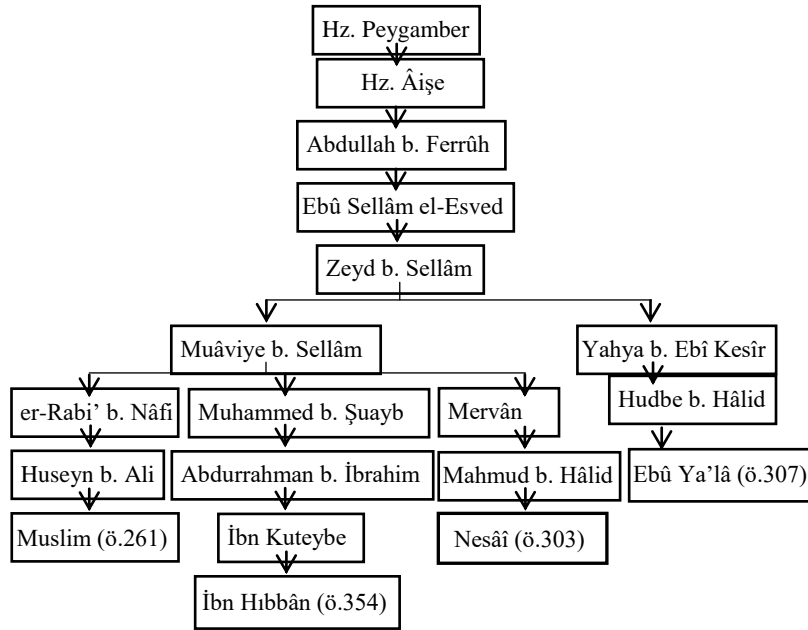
Hz. Peygamber
Hz. Âişe
Abdullah b. Ferrûh
Ebû Sellâm el-Esved
Zeyd b. Sellâm
Muâviye b. Sellâm
Yahya b. Ebî Kesîr
er-Rabi' b. Nâfi
Muhammed b. Şuayb
Mervân
Hudbe b. Hâlid
Huseyn b. Ali
Abdurrahman b. İbrahim
Mahmud b. Hâlid
Ebû Ya'lâ (ö.307)
Muslim (ö.261)
İbn Kuteybe
Nesâî (ö.303)
İbn Hıbbân (ö.354)